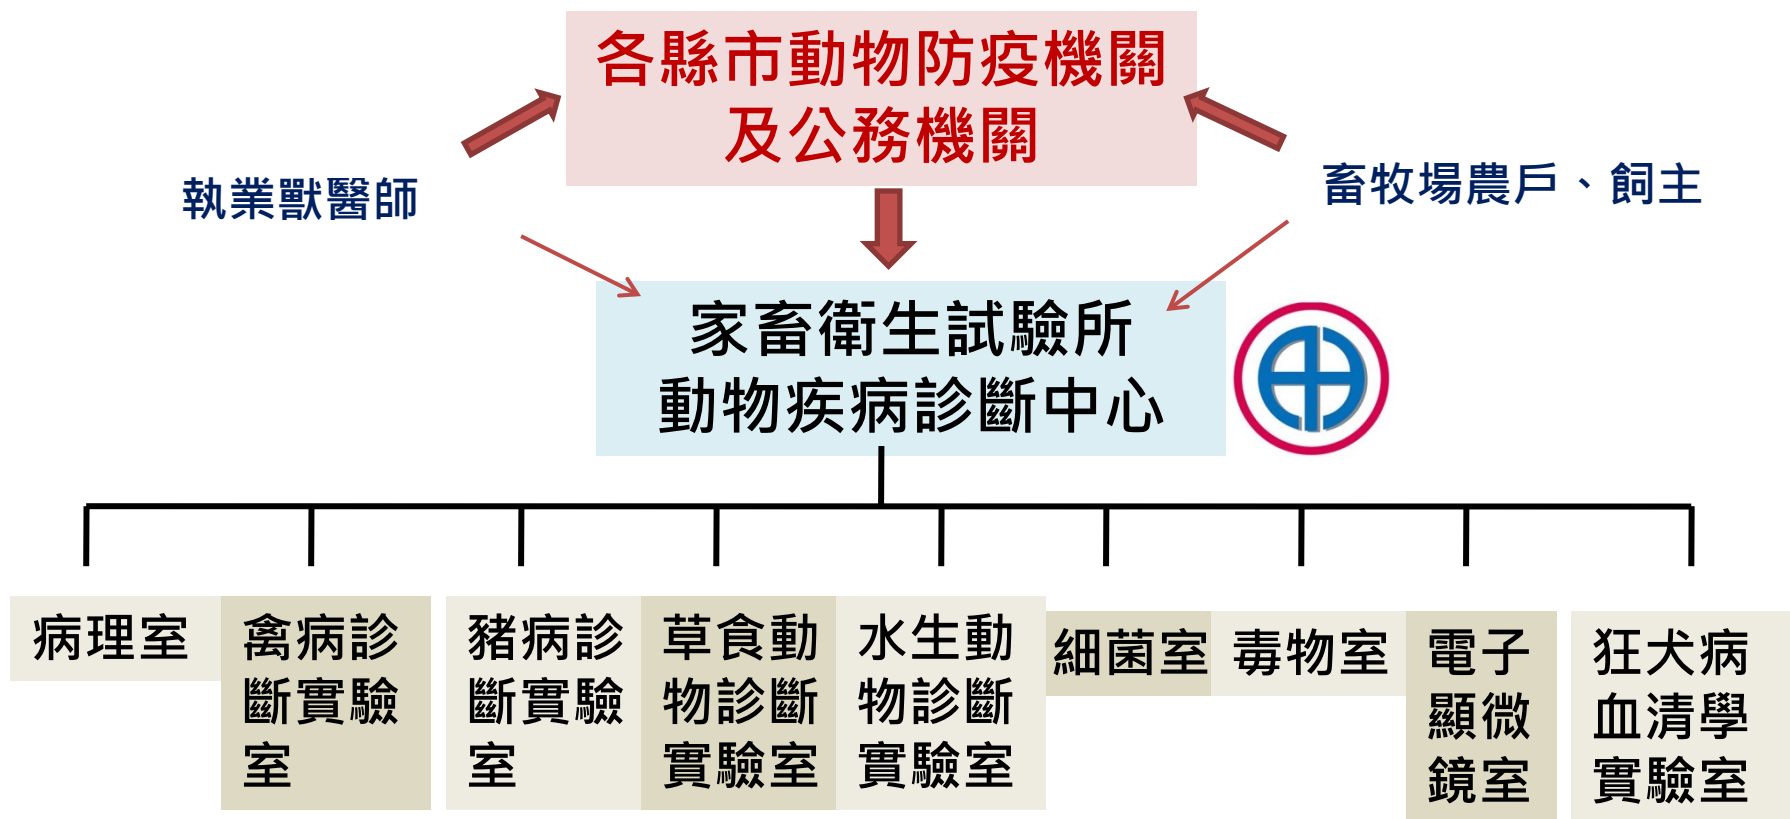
各縣市動物防疫機關
及公務機關

執業獸醫師

畜牧場農戶、飼主

家畜衛生試驗所
動物疾病診斷中心

病理室

禽病診斷實驗室

豬病診斷實驗室

草食動物診斷實驗室

水生動物診斷實驗室

細菌室

毒物室

電子顯微鏡室

狂犬病血清學實驗室